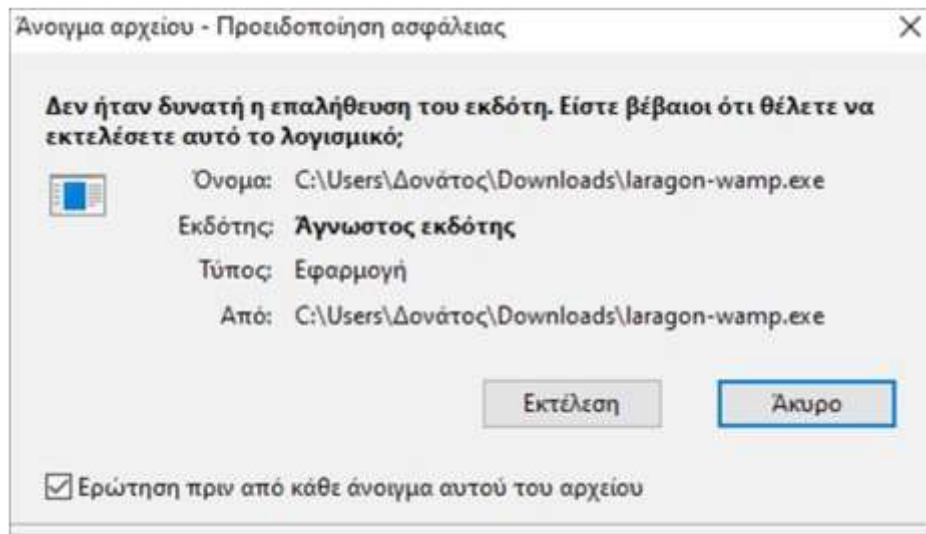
Άνοιγμα αρχείου - Προειδοποίηση ασφάλειας ×

Δεν ήταν δυνατή η επαλήθευση του εκδότη. Είστε βέβαιοι ότι θέλετε να εκτελέσετε αυτό το λογισμικό;

Όνομα: C:\Users\Δονάτος\Downloads\laragon-wamp.exe

Εκδότης: Άγνωστος εκδότης

Τύπος: Εφαρμογή

Από: C:\Users\Δονάτος\Downloads\laragon-wamp.exe

Εκτέλεση

Άκυρο

Ερώτηση πριν από κάθε άνοιγμα αυτού του αρχείου